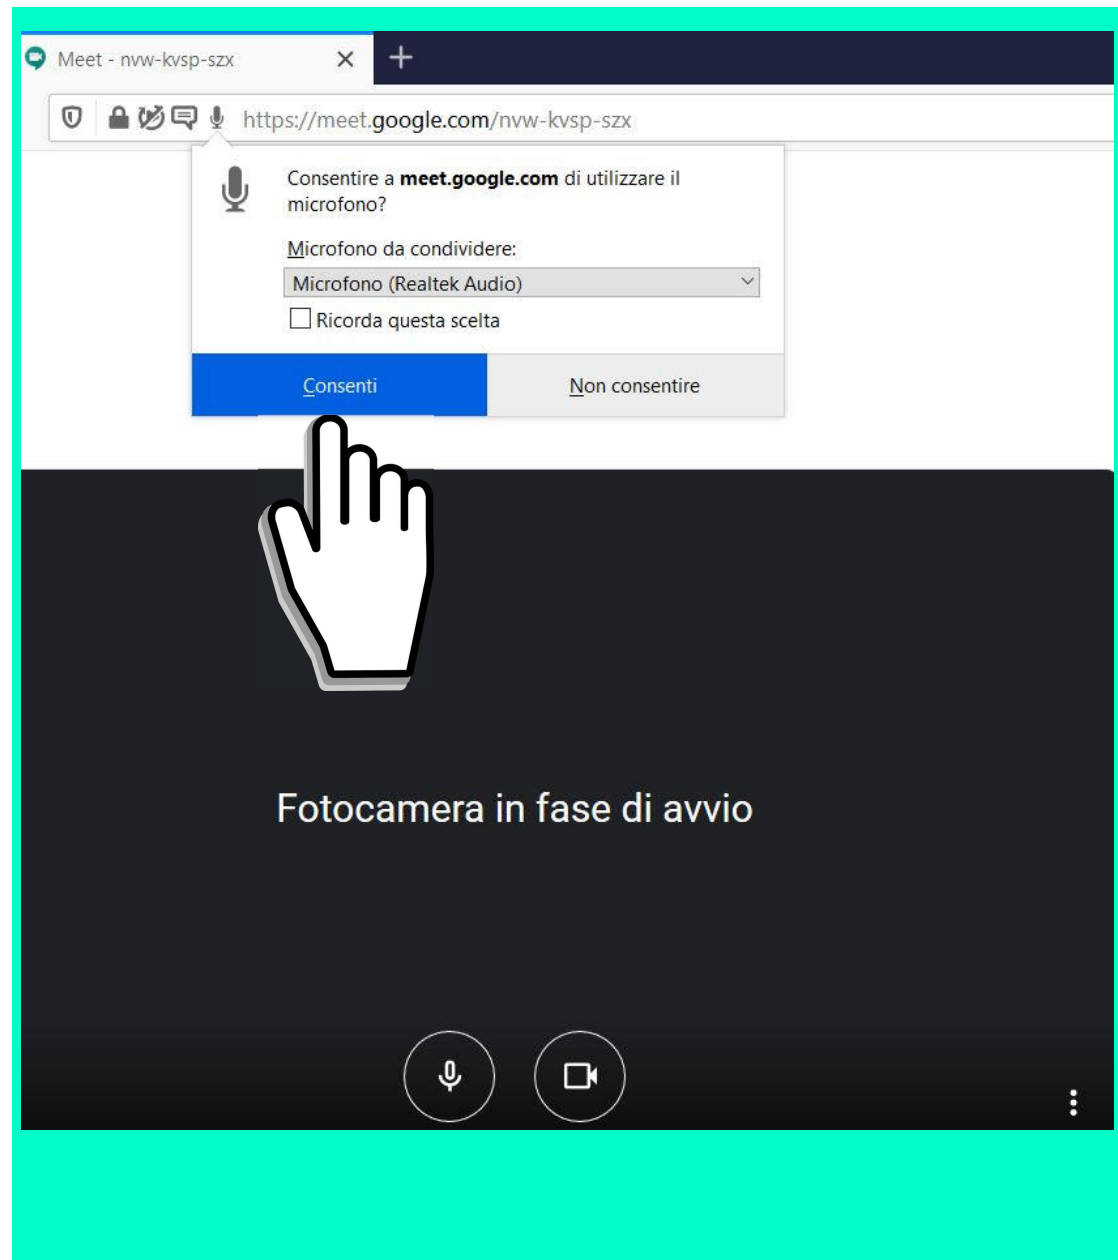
Meet - nvw-kvsp-szx

https://meet.google.com/nvw-kvsp-szx

Consentire a **meet.google.com** di utilizzare il microfono?

Microfono da condividere:

Microfono (Realtek Audio)

Ricorda questa scelta

Consenti

Non consentire

Fotocamera in fase di avvio